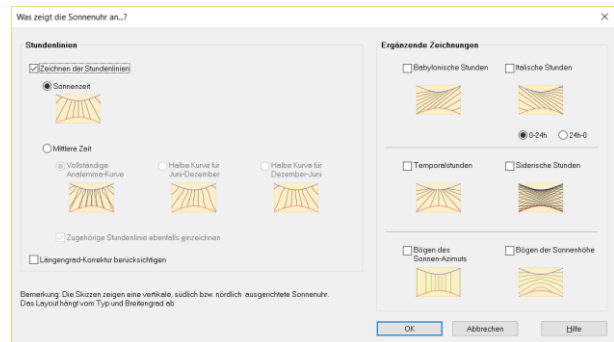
Was zeigt die Sonnenuhr an...?

×

Stundenlinien

Zeichnen der Stundenlinien

Sonnenzeit

Mittlere Zeit

Vollständige Analemma-Kurve

Halbe Kurve für Juni-Dezember

Halbe Kurve für Dezember-Juni

Zugehörige Stundenlinie ebenfalls einzeichnen

Längengrad-Korrektur berücksichtigen

Ergänzende Zeichnungen

Babylonische Stunden

Italische Stunden

0-24h

24h-0

Temporalstunden

Siderische Stunden

Bögen des Sonnen-Azimuts

Bögen der Sonnenhöhe

Bemerkung: Die Skizzen zeigen eine vertikale, südlich bzw. nördlich ausgerichtete Sonnenuhr. Das Layout hängt vom Typ und Breitengrad ab

OK

Abbrechen

Hilfe